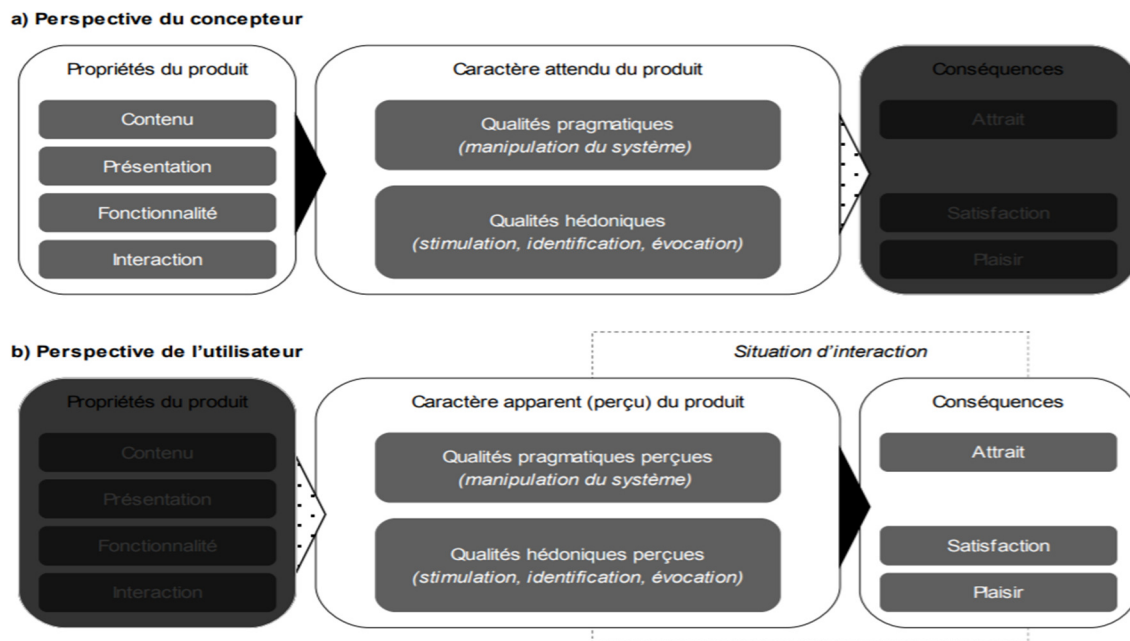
a) Perspective du concepteur

Propriétés du produit

Contenu

Présentation

Fonctionnalité

Interaction

Caractère attendu du produit

Qualités pragmatiques
*(manipulation du système)*

Qualités hédoniques
*(stimulation, identification, évocation)*

Conséquences

Attrait

Satisfaction

Plaisir

b) Perspective de l'utilisateur

*Situation d'interaction*

Propriétés du produit

Contenu

Présentation

Fonctionnalité

Interaction

Caractère apparent (perçu) du produit

Qualités pragmatiques perçues
*(manipulation du système)*

Qualités hédoniques perçues
*(stimulation, identification, évocation)*

Conséquences

Attrait

Satisfaction

Plaisir